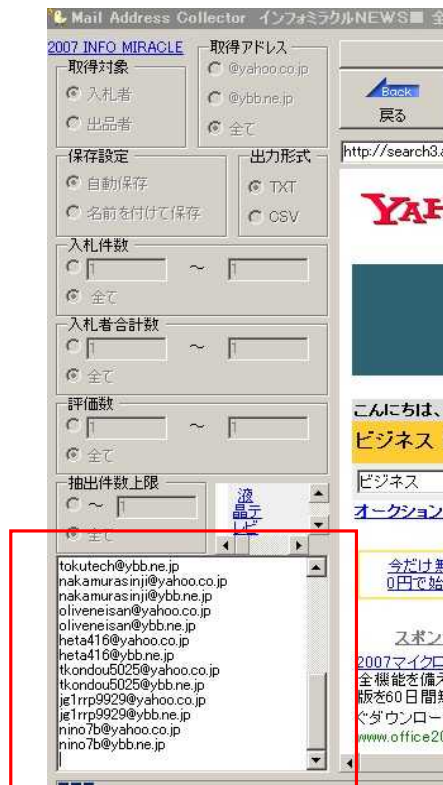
Mail Address Collector インフォミラクルNEWS■ 全

2007 INFO MIRACLE

取得対象
入札者
出品者

取得アドレス
@yahoo.co.jp
@ybb.ne.jp
全て

保存設定
自動保存
名前を付けて保存

出力形式
TXT
CSV

入札件数
1 ～ 1
全て

入札者合計数
1 ～ 1
全て

評価数
1 ～ 1
全て

抽出件数上限
～ 1
全て

液晶テレビ

tokutech@ybb.ne.jp
nakamurasinji@yahoo.co.jp
nakamurasinji@ybb.ne.jp
oliveneisan@yahoo.co.jp
oliveneisan@ybb.ne.jp
heta416@yahoo.co.jp
heta416@ybb.ne.jp
tkondou5025@yahoo.co.jp
tkondou5025@ybb.ne.jp
jg1rrp9929@yahoo.co.jp
jg1rrp9929@ybb.ne.jp
nino7b@yahoo.co.jp
nino7b@ybb.ne.jp

Back
戻る

http://search3.a

YAH

こんにちは、
ビジネス
ビジネス
オークション

今だけ無
0円で始

スポン
2007マイクロ
全機能を備え
販を60日間
ダウンロー
www.office20